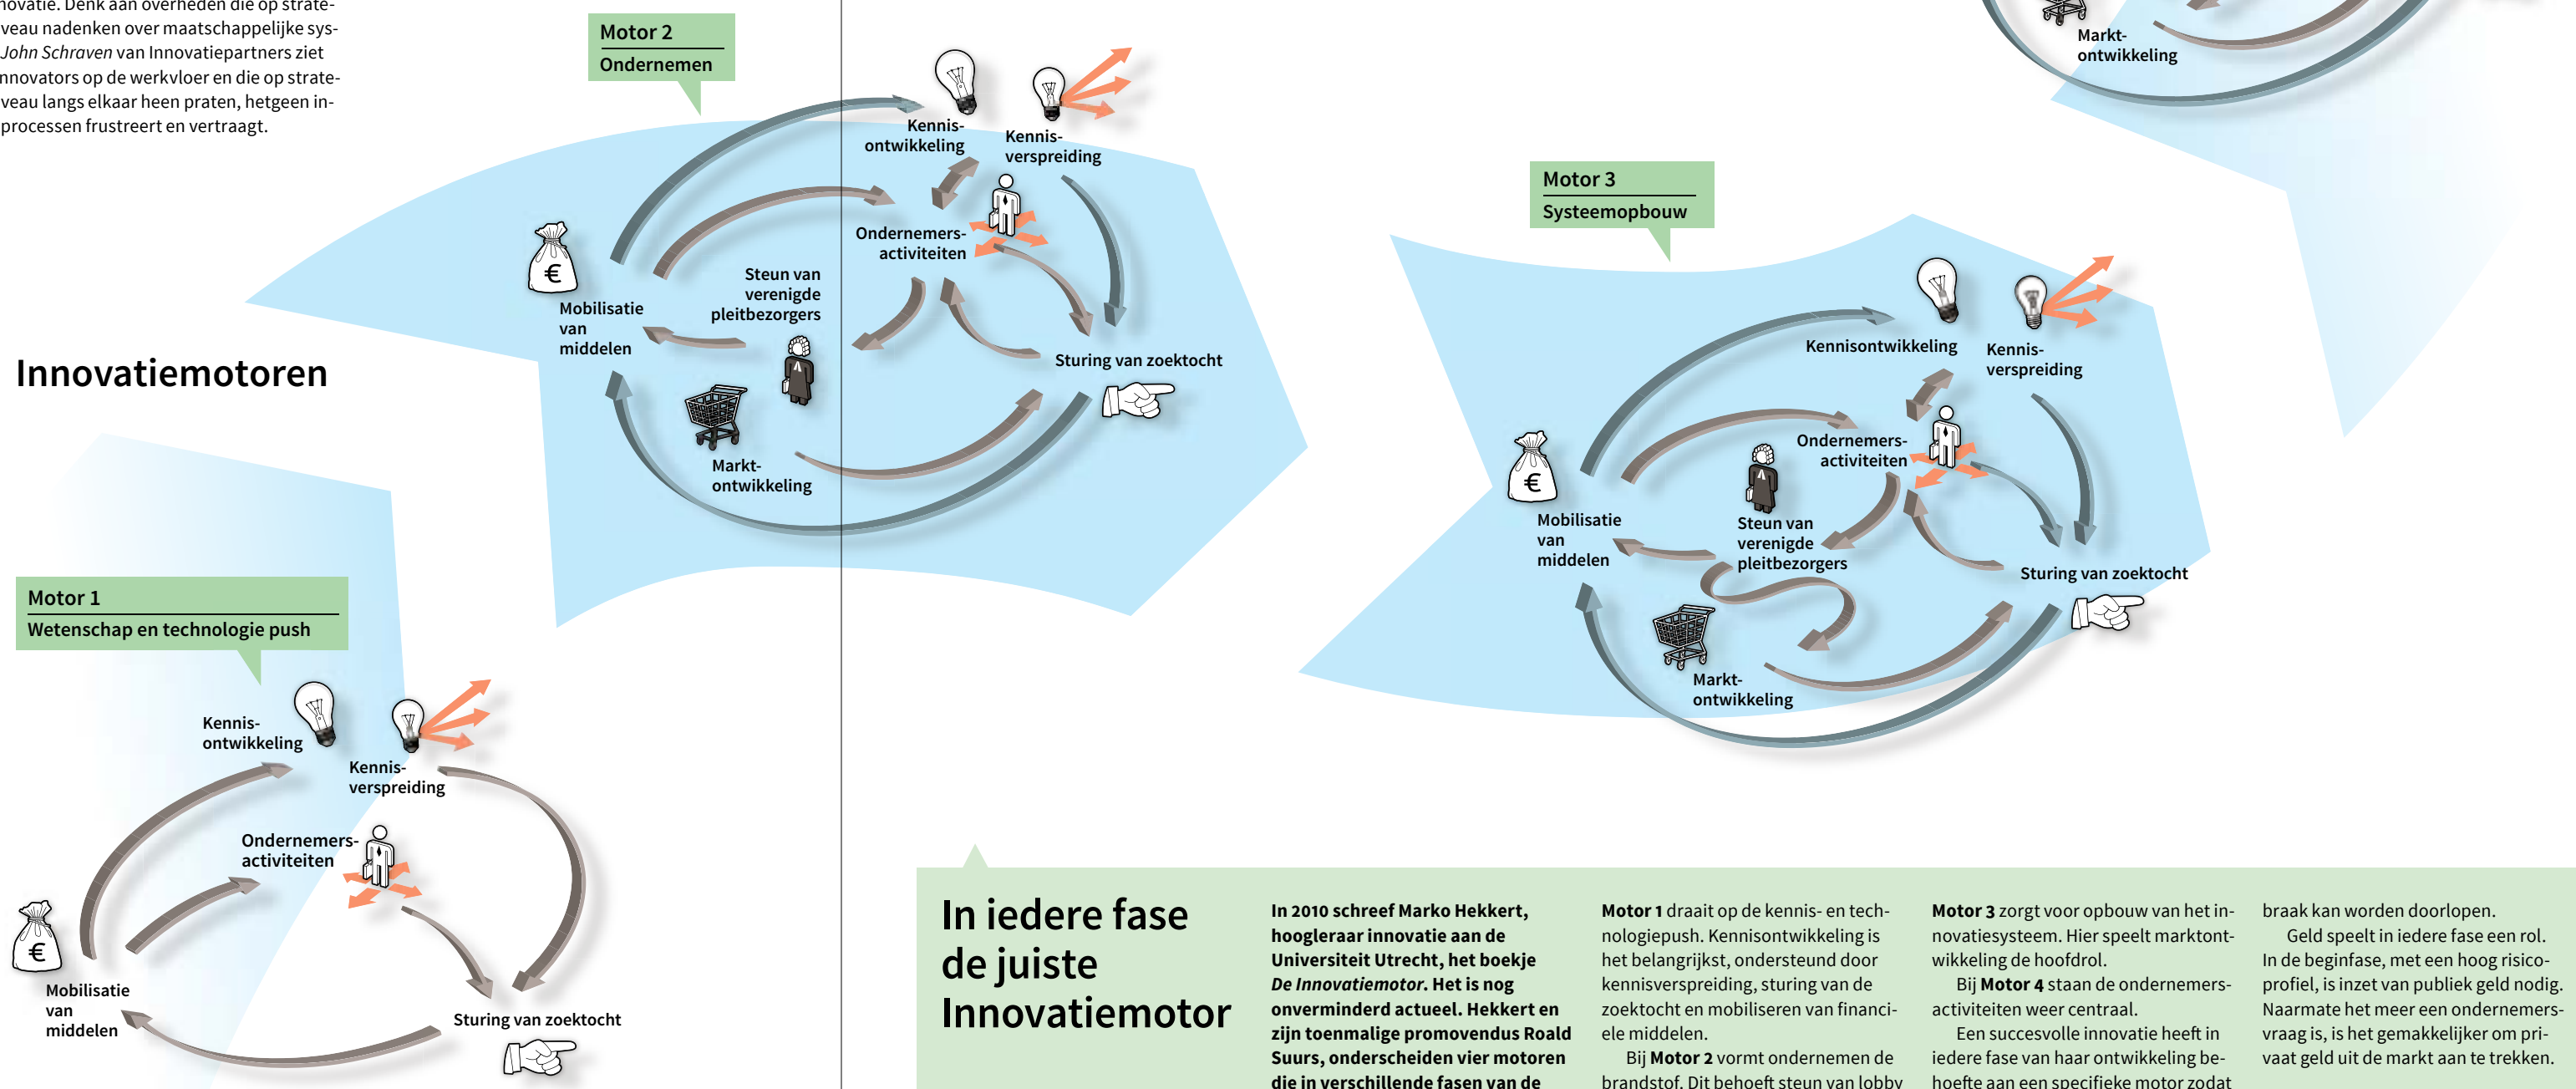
novatie. Denk aan overheden die op strateveau nadenken over maatschappelijke sys- John Schraven van Innovatiepartners ziet nnovators op de werkvloer en die op strateveau langs elkaar heen praten, hetgeen inprocessen frustreert en vertraagt.

Motor 2
Ondernemen

Kennis-ontwikkeling
Kennis-verspreiding
Ondernemers-activiteiten
Steun van verenigde pleitbezorgers
Mobilisatie van middelen
Sturing van zoektocht
Markt-ontwikkeling

Markt-ontwikkeling

Innovatiemotoren

Motor 3
Systeemopbouw

Kennisontwikkeling
Kennis-verspreiding
Ondernemers-activiteiten
Mobilisatie van middelen
Steun van verenigde pleitbezorgers
Sturing van zoektocht
Markt-ontwikkeling

Motor 1
Wetenschap en technologie push

Kennis-ontwikkeling
Kennis-verspreiding
Ondernemers-activiteiten
Mobilisatie van middelen
Sturing van zoektocht

In iedere fase de juiste Innovatiemotor

In 2010 schreef Marko Hekkert, hoogleraar innovatie aan de Universiteit Utrecht, het boekje De Innovatiemotor. Het is nog onverminderd actueel. Hekkert en zijn toenmalige promovendus Roald Suurs, onderscheiden vier motoren die in verschillende fasen van de

Motor 1 draait op de kennis- en technologiepush. Kennisontwikkeling is het belangrijkst, ondersteund door kennisverspreiding, sturing van de zoektocht en mobiliseren van financiële middelen.
Bij Motor 2 vormt ondernemen de brandstof. Dit behoeft steun van lobby

Motor 3 zorgt voor opbouw van het innovatiesysteem. Hier speelt marktontwikkeling de hoofdrol.
Bij Motor 4 staan de ondernemersactiviteiten weer centraal.
Een succesvolle innovatie heeft in iedere fase van haar ontwikkeling behoefte aan een specifieke motor zodat

braak kan worden doorlopen.
Geld speelt in iedere fase een rol. In de beginfase, met een hoog risicoprofiel, is inzet van publiek geld nodig. Naarmate het meer een ondernemersvraag is, is het gemakkelijker om privaat geld uit de markt aan te trekken.